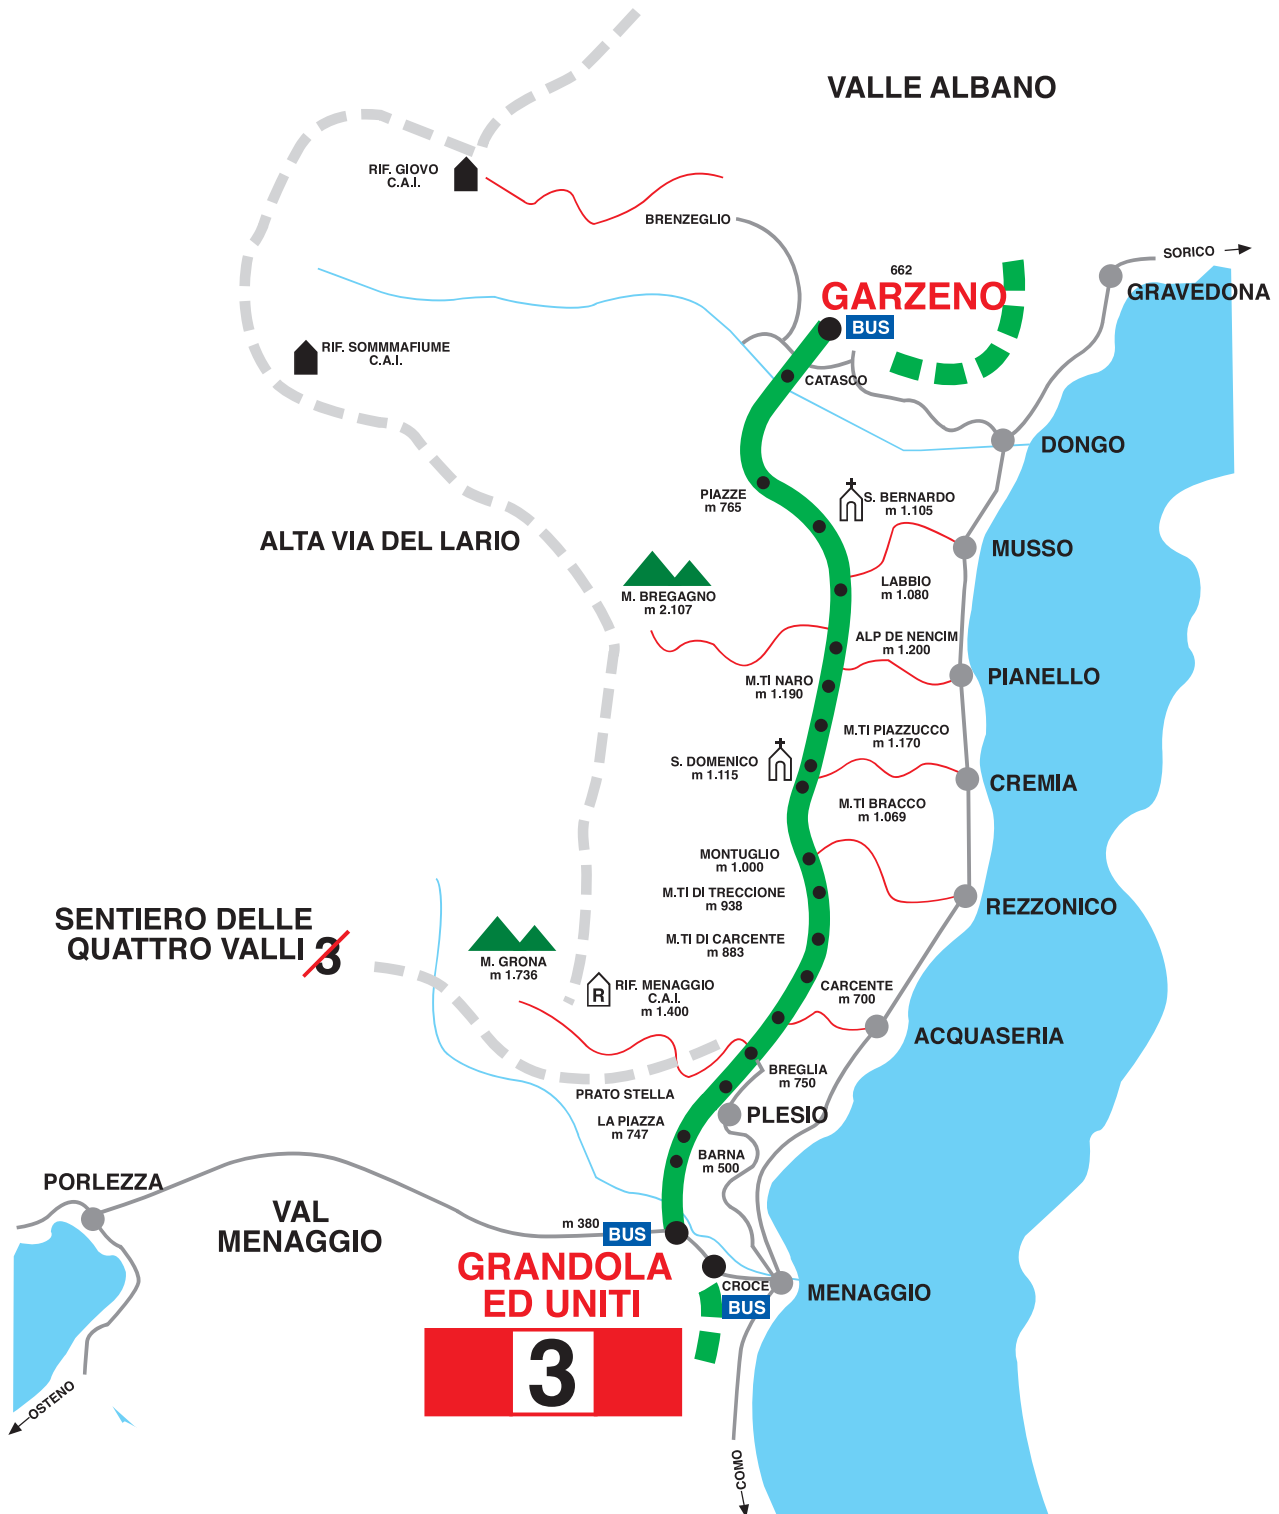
VALLE ALBANO

RIF. GIOVO
C.A.I.

BRENZEGLIO

662
GARZENO
BUS

SORICO
GRAVEDONA

RIF. SOMMMAFIUME
C.A.I.

CATASCO

DONGO

PIAZZE
m 765

S. BERNARDO
m 1.105

ALTA VIA DEL LARIO

MUSSO

LABBIO
m 1.080

M. BREGAGNO
m 2.107

ALP DE NENCIM
m 1.200

PIANELLO

M.TI NARO
m 1.190

M.TI PIAZZUCCO
m 1.170

S. DOMENICO
m 1.115

CREMIA

M.TI BRACCO
m 1.069

MONTUGLIO
m 1.000

M.TI DI TRECCIONE
m 938

REZZONICO

SENTIERO DELLE
QUATTRO VALLI 3

M.TI DI CARCENTE
m 883

M. GRONA
m 1.736

R
RIF. MENAGGIO
C.A.I.
m 1.400

CARCENTE
m 700

ACQUASERIA

BREGLIA
m 750

PRATO STELLA

PLESIO

LA PIAZZA
m 747

BARNA
m 500

PORLEZZA

VAL
MENAGGIO

m 380
BUS

GRANDOLA
ED UNITI

CROCE
BUS

MENAGGIO

3

OSTENO

COMO